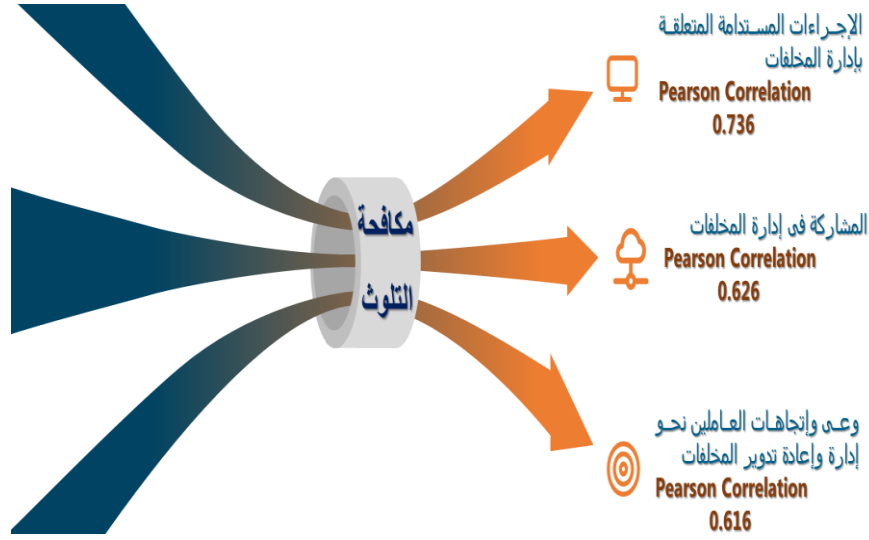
مكافحة التلوث

الإجراءات المستدامة المتعلقة بإدارة المخلفات
Pearson Correlation
0.736

المشاركة فى إدارة المخلفات
Pearson Correlation
0.626

وعى وإتجاهات العاملين نحو إدارة وإعادة تدوير المخلفات
Pearson Correlation
0.616